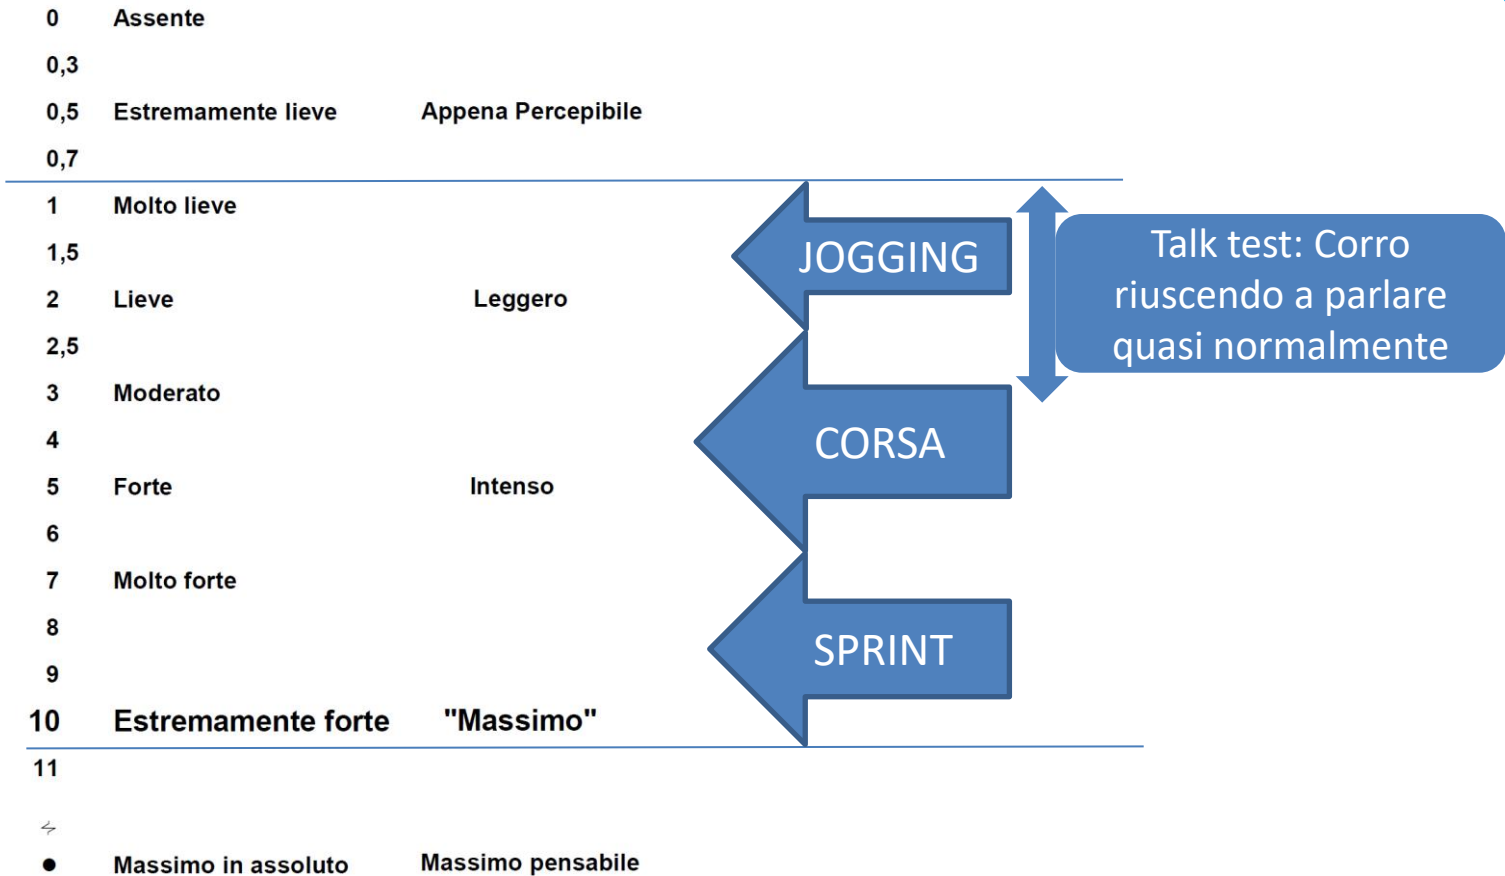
| | | |
|---|---|---|
| 0 | Assente | |
| 0,3 | | |
| 0,5 | Estremamente lieve | Appena Percepibile |
| 0,7 | | |
| 1 | Molto lieve | |
| 1,5 | | |
| 2 | Lieve | Leggero |
| 2,5 | | |
| 3 | Moderato | |
| 4 | | |
| 5 | Forte | Intenso |
| 6 | | |
| 7 | Molto forte | |
| 8 | | |
| 9 | | |
| 10 | Estremamente forte | "Massimo" |
| 11 | | |
| • | Massimo in assoluto | Massimo pensabile |

JOGGING

CORSA

SPRINT

Talk test: Corro riuscendo a parlare quasi normalmente